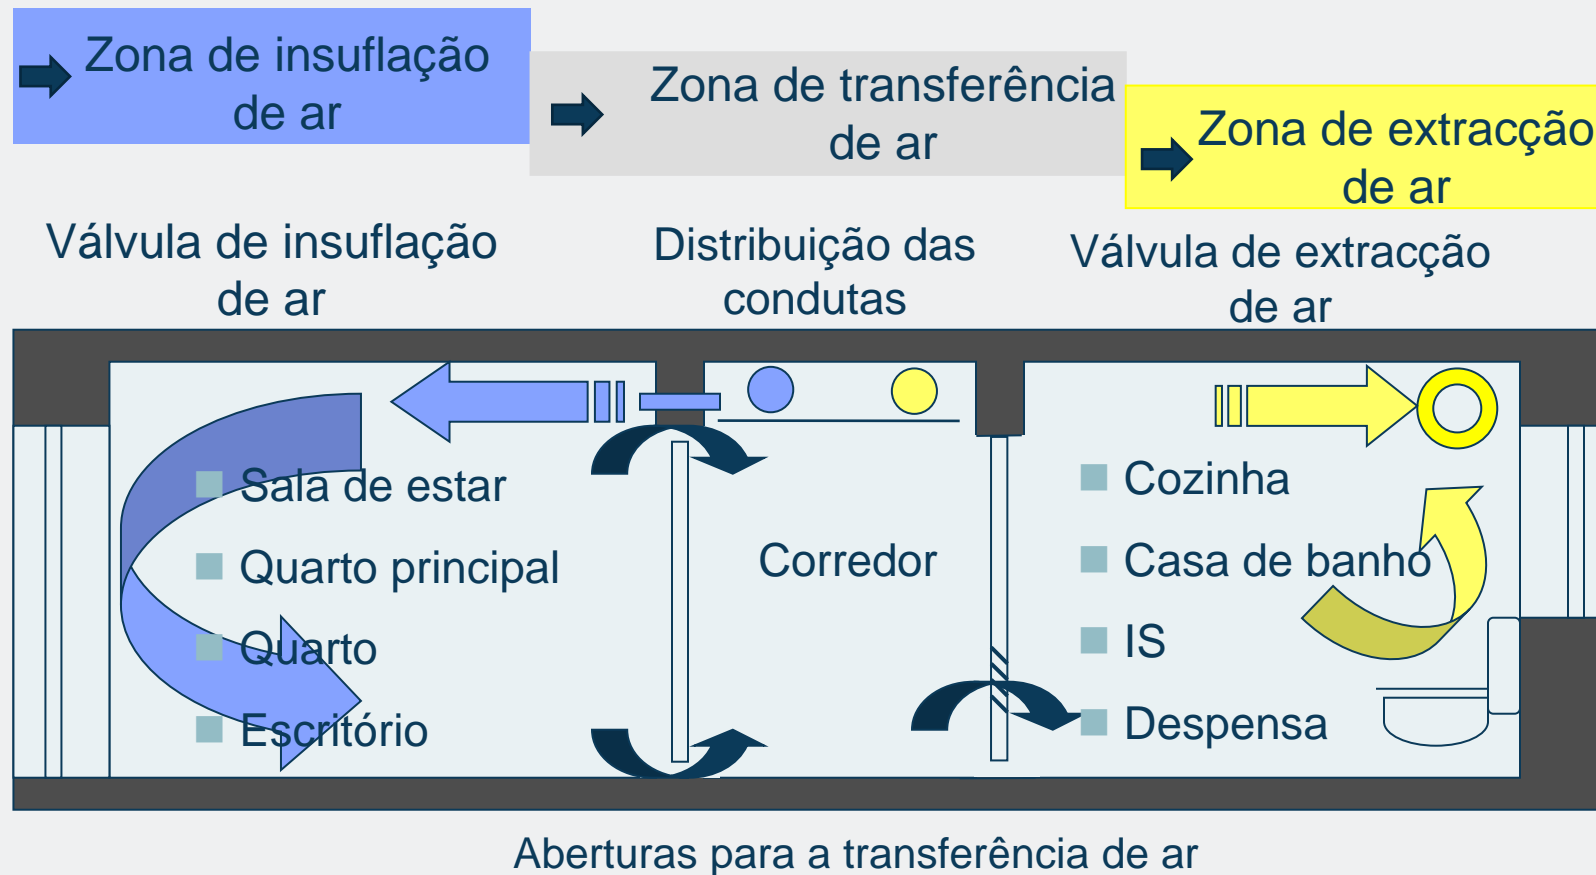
Zona de insuflação de ar

Zona de transferência de ar

Zona de extracção de ar

Válvula de insuflação de ar

Distribuição das condutas

Válvula de extracção de ar

Sala de estar
Quarto principal
Quarto
Escritório

Corredor

Cozinha
Casa de banho
IS
Despensa

Aberturas para a transferência de ar